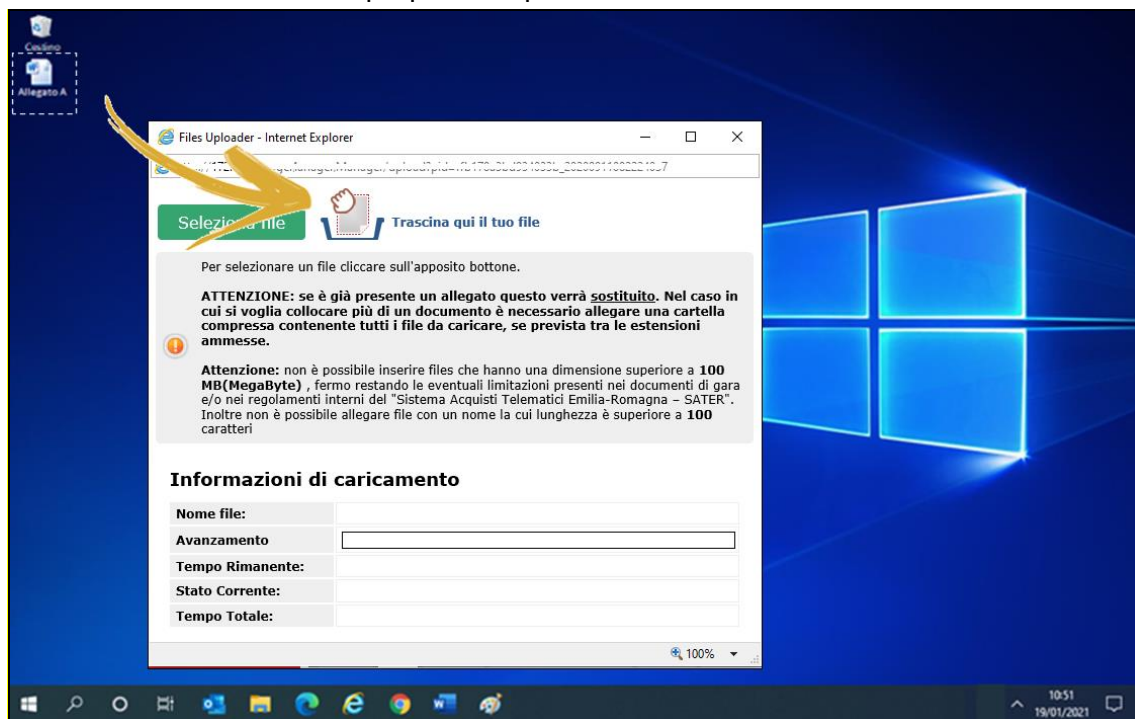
Cestino

Allegato A

Files Uploader - Internet Explorer

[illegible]

Selez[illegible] file

Trascina qui il tuo file

Per selezionare un file cliccare sull'apposito bottone.

ATTENZIONE: se è già presente un allegato questo verrà sostituito. Nel caso in cui si voglia collocare più di un documento è necessario allegare una cartella compressa contenente tutti i file da caricare, se prevista tra le estensioni ammesse.

Attenzione: non è possibile inserire files che hanno una dimensione superiore a 100 MB(MegaByte) , fermo restando le eventuali limitazioni presenti nei documenti di gara e/o nei regolamenti interni del "Sistema Acquisti Telematici Emilia-Romagna – SATER". Inoltre non è possibile allegare file con un nome la cui lunghezza è superiore a 100 caratteri

Informazioni di caricamento

| Nome file: | |
|---|---|
| Avanzamento | |
| Tempo Rimanente: | |
| Stato Corrente: | |
| Tempo Totale: | |

100%

10:51
19/01/2021